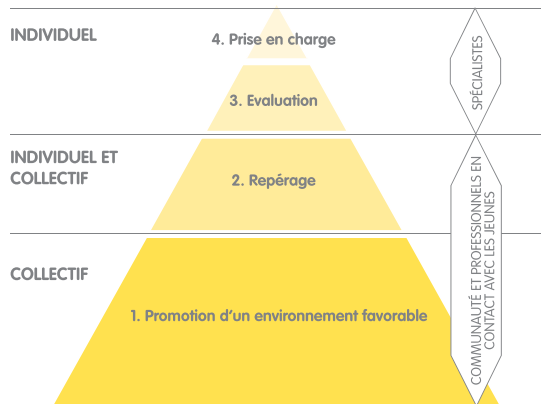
INDIVIDUEL

4. Prise en charge

3. Evaluation

SPÉCIALISTES

INDIVIDUEL ET COLLECTIF

2. Repérage

COLLECTIF

1. Promotion d'un environnement favorable

COMMUNAUTÉ ET PROFESSIONNELS EN CONTACT AVEC LES JEUNES